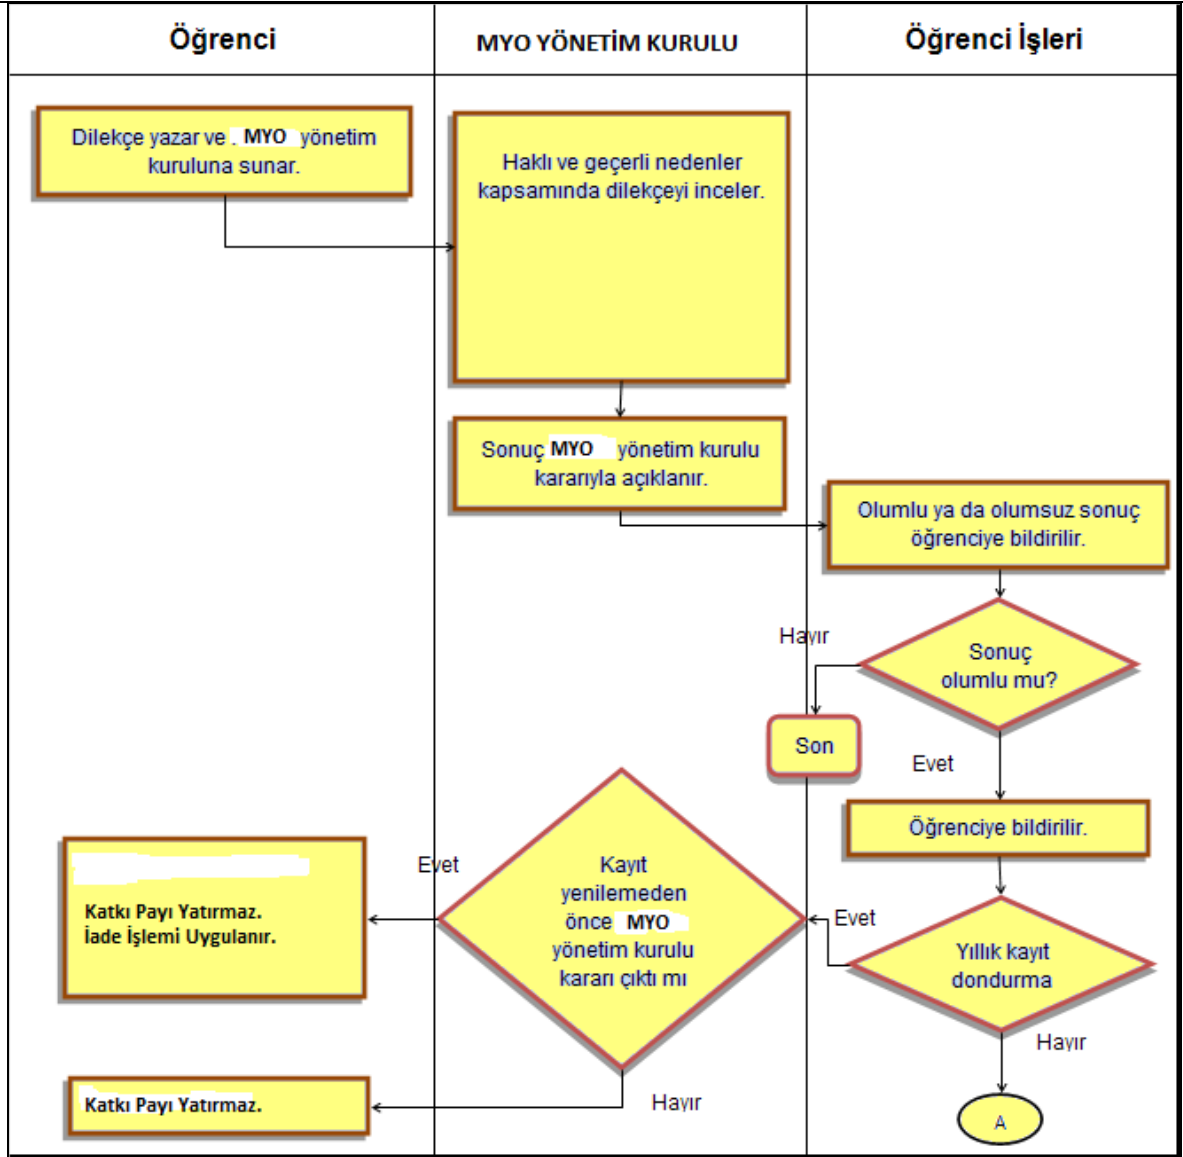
| Öğrenci | MYO YÖNETİM KURULU | Öğrenci İşleri |
|---|---|---|

Dilekçe yazar ve MYO yönetim kuruluna sunar.

Haklı ve geçerli nedenler kapsamında dilekçeyi inceler.

Sonuç MYO yönetim kurulu kararıyla açıklanır.

Olumlu ya da olumsuz sonuç öğrenciye bildirilir.

Sonuç olumlu mu?

Hayır

Son

Evet

Öğrenciye bildirilir.

Yıllık kayıt dondurma

Evet

Hayır

A

Kayıt yenilemeden önce MYO yönetim kurulu kararı çıktı mı

Evet

Katkı Payı Yatırmaz.
İade İşlemi Uygulanır.

Hayır

Katkı Payı Yatırmaz.